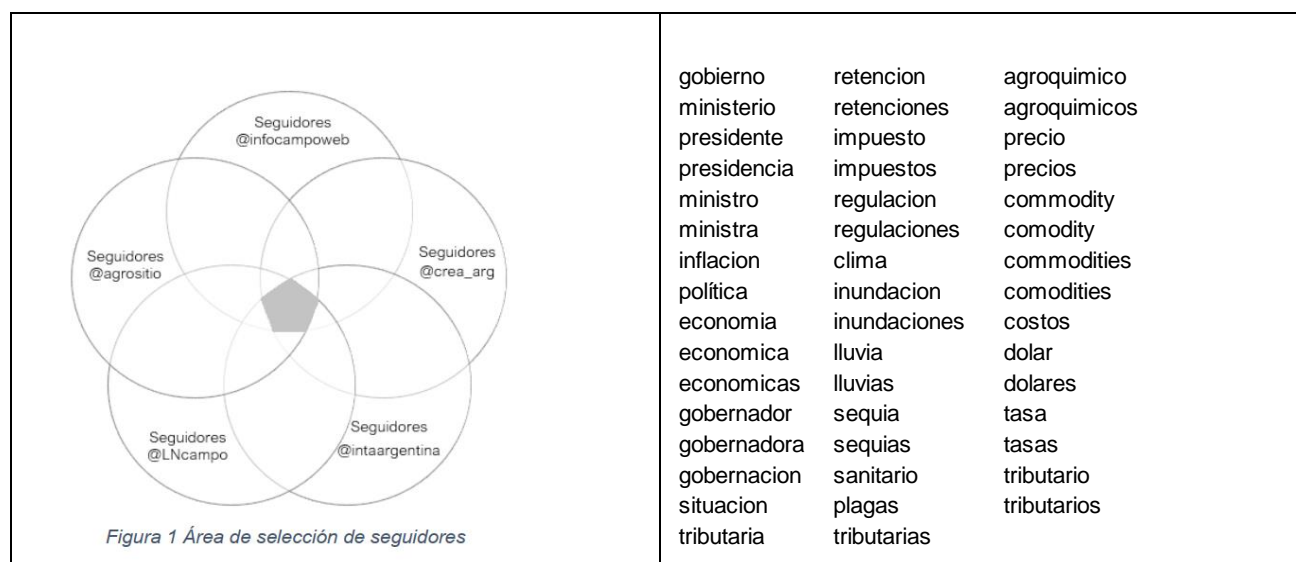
Seguidores
@infocampoweb

Seguidores
@agrositio

Seguidores
@crea_arg

Seguidores
@LNcampo

Seguidores
@intaargentina

Figura 1 Área de selección de seguidores

gobierno
ministerio
presidente
presidencia
ministro
ministra
inflacion
política
economia
economica
economicas
gobernador
gobernadora
gobernacion
situacion
tributaria

retencion
retenciones
impuesto
impuestos
regulacion
regulaciones
clima
inundacion
inundaciones
lluvia
lluvias
sequia
sequias
sanitario
plagas
tributarias

agroquimico
agroquimicos
precio
precios
commodity
comodity
commodities
comodities
costos
dolar
dolares
tasa
tasas
tributario
tributarios